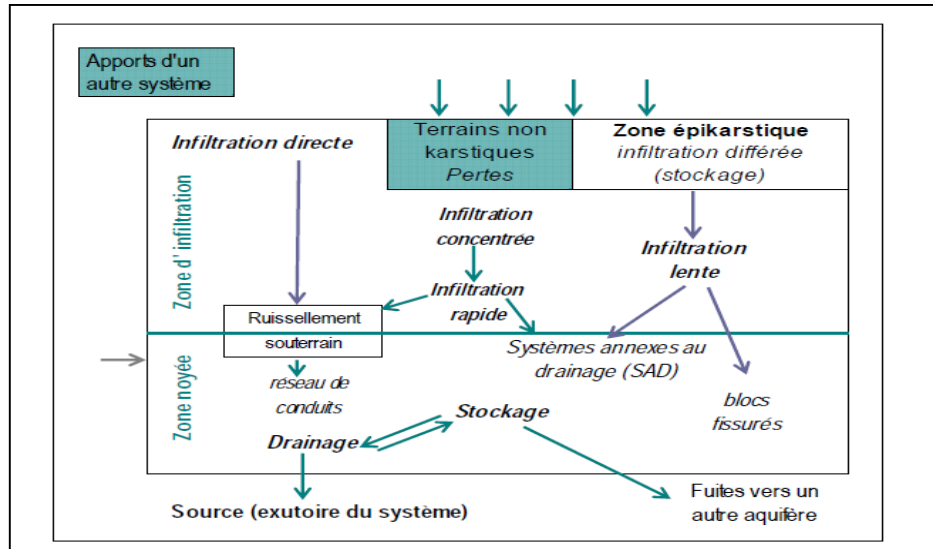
Apports d'un autre système

Terrains non karstiques
Pertes

Zone épikarstique
infiltration différée (stockage)

Infiltration directe

Zone d' infiltration

Infiltration concentrée

Infiltration lente

Infiltration rapide

Ruissellement souterrain

Systèmes annexes au drainage (SAD)

Zone noyée

réseau de conduits

Stockage

blocs fissurés

Drainage

Source (exutoire du système)

Fuites vers un autre aquifère